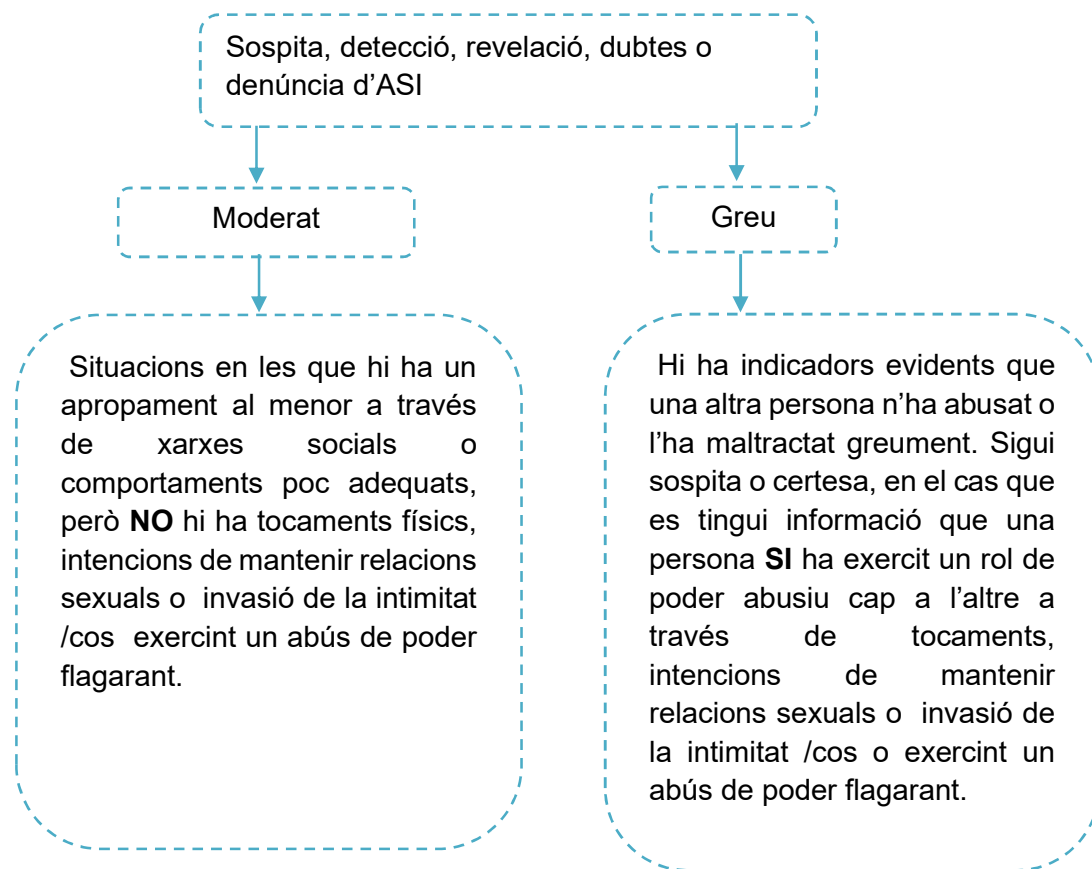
Sospita, detecció, revelació, dubtes o denúncia d’ASI

Moderat

Greu

Situacions en les que hi ha un apropament al menor a través de xarxes socials o comportaments poc adequats, però **NO** hi ha tocaments físics, intencions de mantenir relacions sexuals o invasió de la intimitat /cos exercint un abús de poder flagarant.

Hi ha indicadors evidents que una altra persona n’ha abusat o l’ha maltractat greument. Sigui sospita o certesa, en el cas que es tingui informació que una persona **SI** ha exercit un rol de poder abusiu cap a l’altre a través de tocaments, intencions de mantenir relacions sexuals o invasió de la intimitat /cos o exercint un abús de poder flagarant.